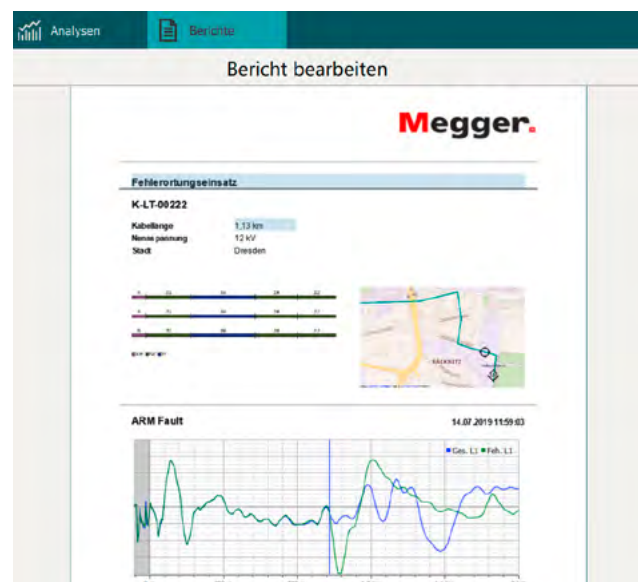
Analysen
Berichte

Bericht bearbeiten

Megger.

Fehlerortungseinsatz

K-LT-00222

| Kabellänge | 1,13 km |
|---|---|
| Nennspannung | 12 kV |
| Stadt | Dresden |

ARM Fault

14.07.2019 11:59:03

Ges. L1 Feh. L1